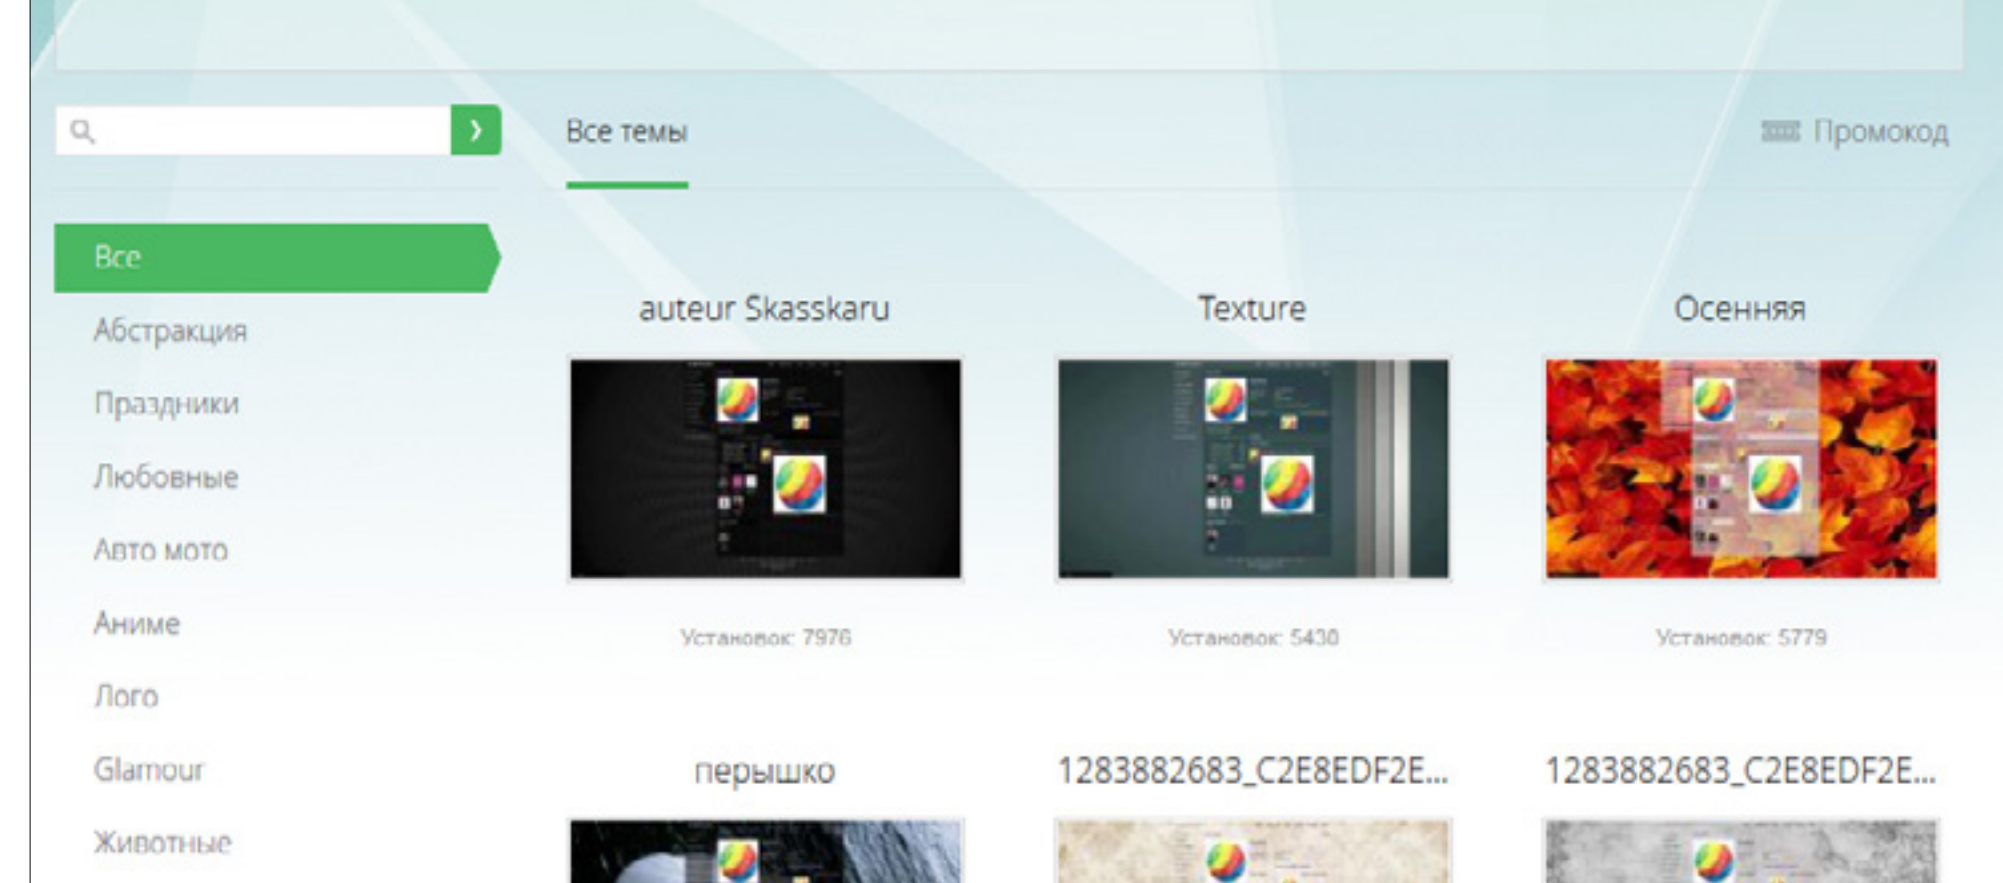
Все темы

Промокод

Все
Абстракция
Праздники
Любовные
Авто мото
Аниме
Лого
Glamour
Животные

auteur Skasskaru
Установок: 7976

Texture
Установок: 5430

Осенняя
Установок: 5779

перышко

1283882683_C2E8EDF2E...

1283882683_C2E8EDF2E...